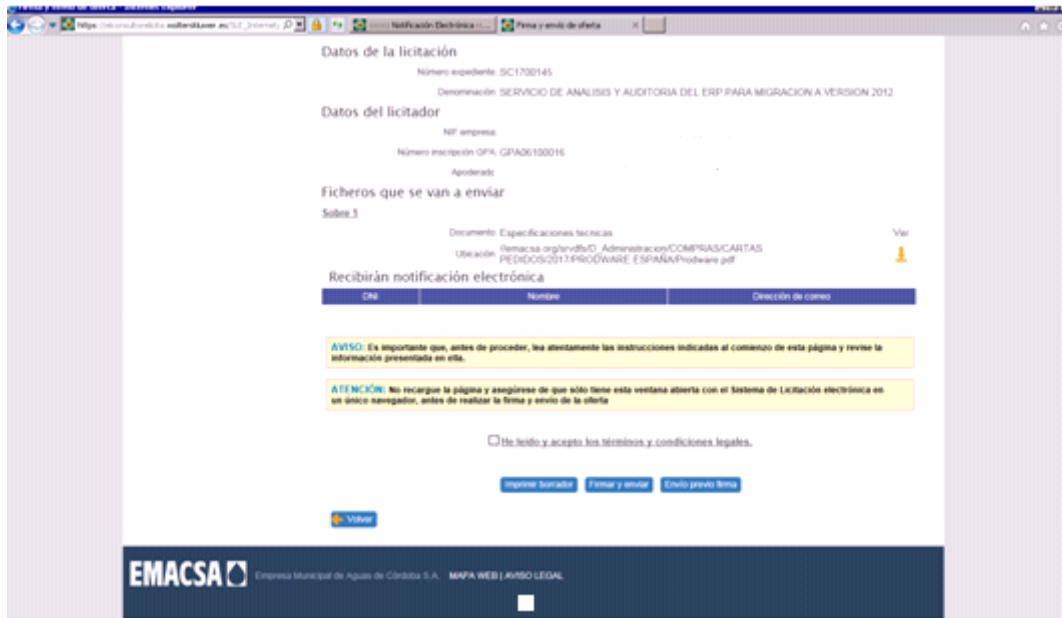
Notificación Electrónica

Firma y envío de oferta

Datos de la licitación

Número expediente: SC1700145

Denominación: SERVICIO DE ANALISIS Y AUDITORIA DEL ERP PARA MIGRACION A VERSION 2012

Datos del licitador

NIF empresa:

Número inscripción GPA: GPA06100016

Apoderado:

Ficheros que se van a enviar

Sobre 1

Documento: Especificaciones tecnicas

Ver

Ubicación: \\emacsa.org\srvdfs\D_Administracion\COMPRAS\CARTAS PEDIDOS\2017\PRODWARE ESPAÑA\Prodware.pdf

Recibirán notificación electrónica

| DNI | Nombre | Dirección de correo |
|---|---|---|

AVISO: Es importante que, antes de proceder, lea atentamente las instrucciones indicadas al comienzo de esta página y revise la información presentada en ella.

ATENCIÓN: No recargue la página y asegúrese de que sólo tiene esta ventana abierta con el Sistema de Licitación electrónica en un único navegador, antes de realizar la firma y envío de la oferta

He leído y acepto los términos y condiciones legales.

Imprimir borrador Firmar y enviar Envío previo firma

Volver

EMACSA Empresa Municipal de Aguas de Córdoba S.A. MAPA WEB | AVISO LEGAL